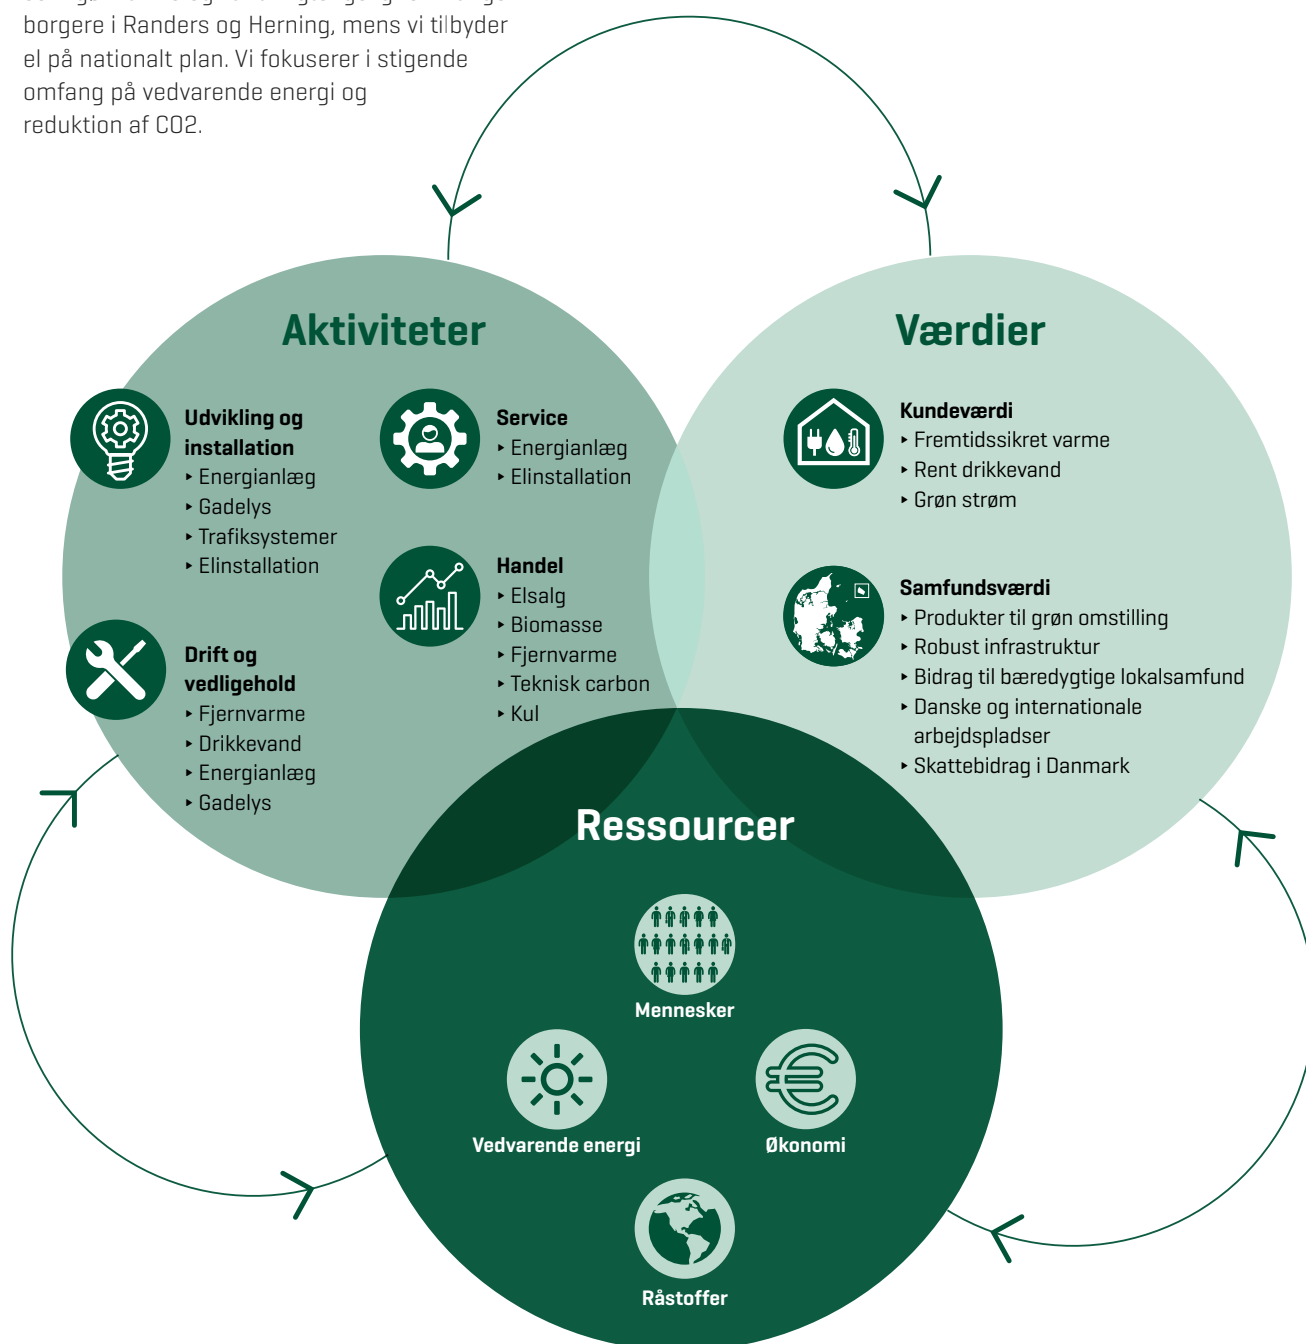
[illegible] borgere i Randers og Herning, mens vi tilbyder el på nationalt plan. Vi fokuserer i stigende omfang på vedvarende energi og reduktion af CO2.

Aktiviteter

Udvikling og installation
‣ Energianlæg
‣ Gadelys
‣ Trafiksystemer
‣ Elinstallation

Service
‣ Energianlæg
‣ Elinstallation

Handel
‣ Elsalg
‣ Biomasse
‣ Fjernvarme
‣ Teknisk carbon
‣ Kul

Drift og vedligehold
‣ Fjernvarme
‣ Drikkevand
‣ Energianlæg
‣ Gadelys

Værdier

Kundeværdi
‣ Fremtidssikret varme
‣ Rent drikkevand
‣ Grøn strøm

Samfundsværdi
‣ Produkter til grøn omstilling
‣ Robust infrastruktur
‣ Bidrag til bæredygtige lokalsamfund
‣ Danske og internationale arbejdspladser
‣ Skattebidrag i Danmark

Ressourcer

Mennesker

Vedvarende energi

Økonomi

Råstoffer